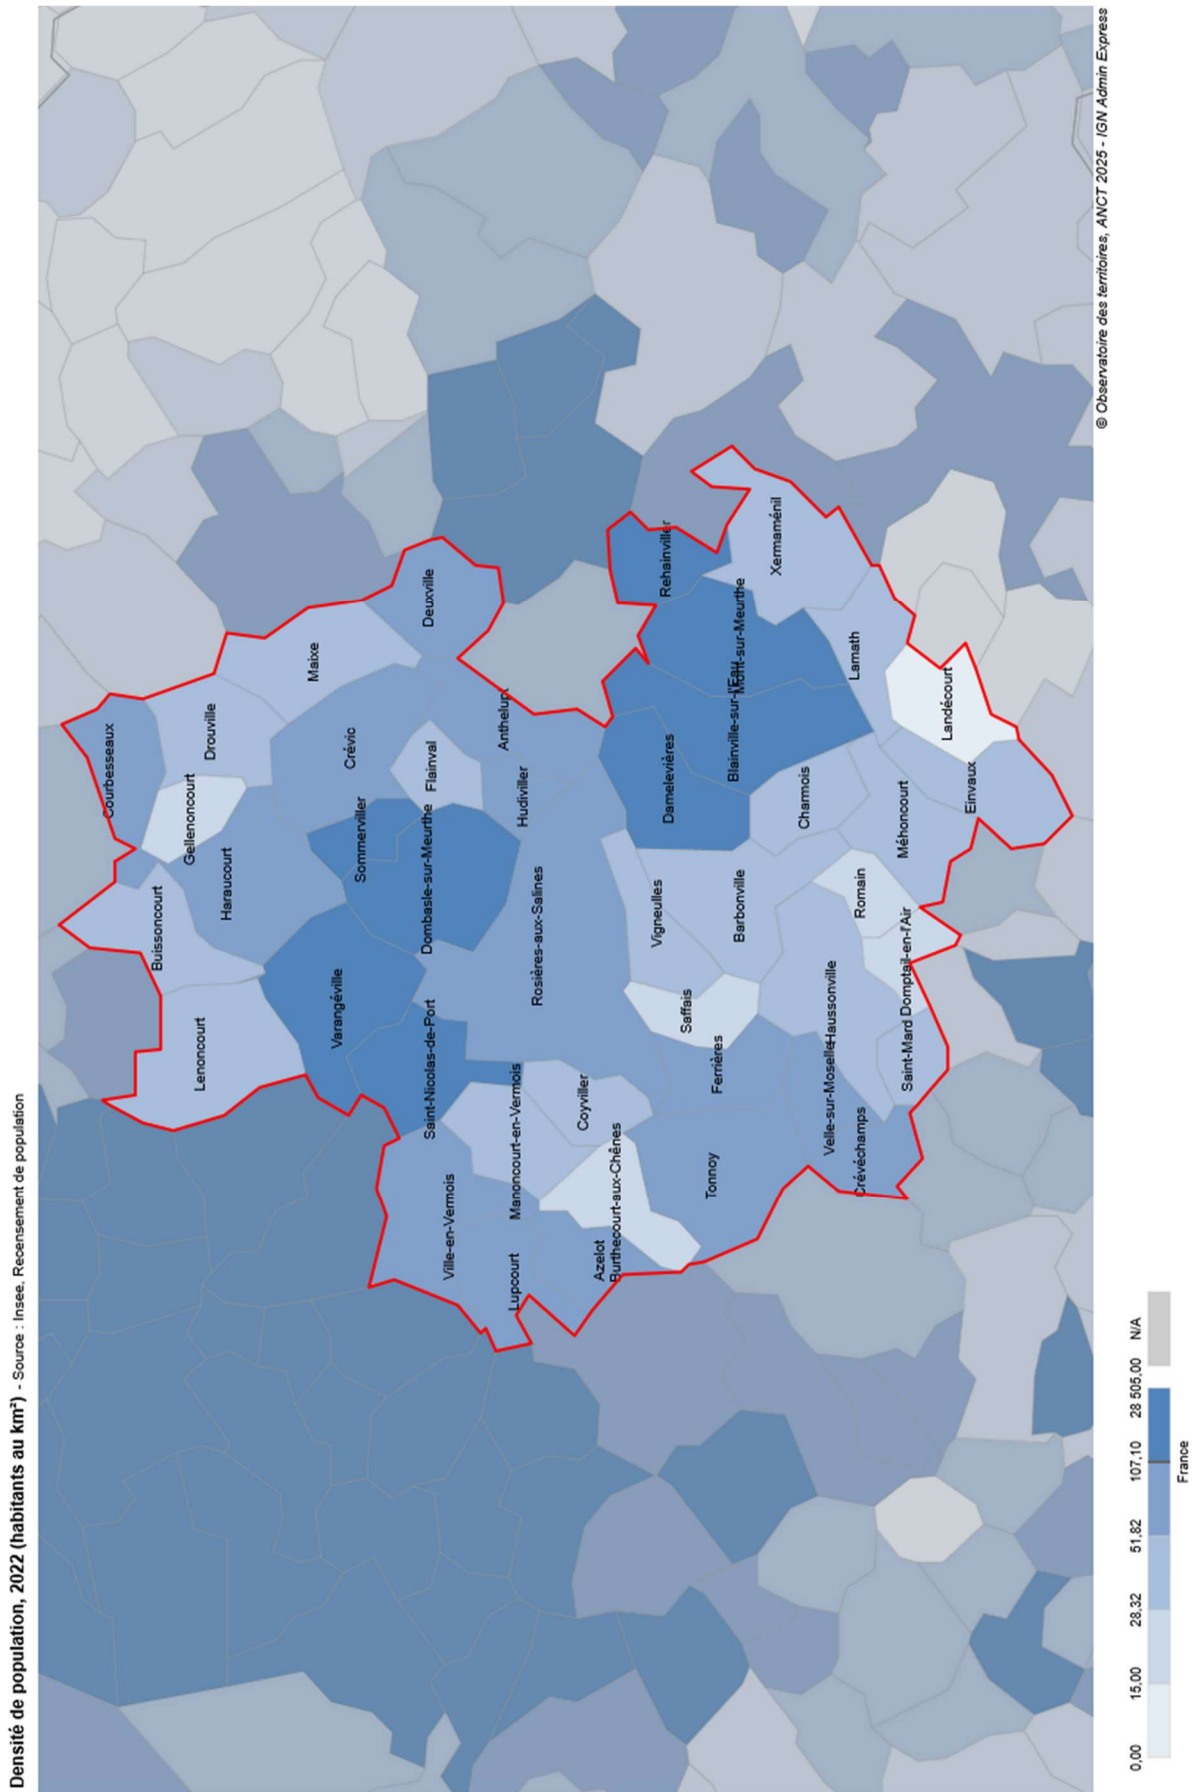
Densité de population, 2022 (habitants au km²) - Source : Insee, Recensement de population

Courbesseaux
Drouville
Maixe
Deuxville
Gellenoncourt
Crévic
Flainval
Anthelupt
Haraucourt
Sommerviller
Dombasle-sur-Meurthe
Hudiviller
Buissoncourt
Varangéville
Rosières-aux-Salines
Lenoncourt
Saint-Nicolas-de-Port
Manoncourt-en-Vermois
Coyviller
Ville-en-Vermois
Lupcourt
Azelot
Burthecourt-aux-Chênes
Tonnoy
Ferrières
Saffais
Vigneulles
Barbonville
Damelevières
Blainville-sur-l'Eau
Mont-sur-Meurthe
Rehainviller
Xermaménil
Lamath
Charmois
Landécourt
Einvaux
Méhoncourt
Romain
Domptail-en-l'Air
Haussonville
Saint-Mard
Velle-sur-Moselle
Crévéchamps

0,00
15,00
28,32
51,82
107,10
28 505,00
N/A
France

© Observatoire des territoires, ANCT 2025 - IGN Admin Express